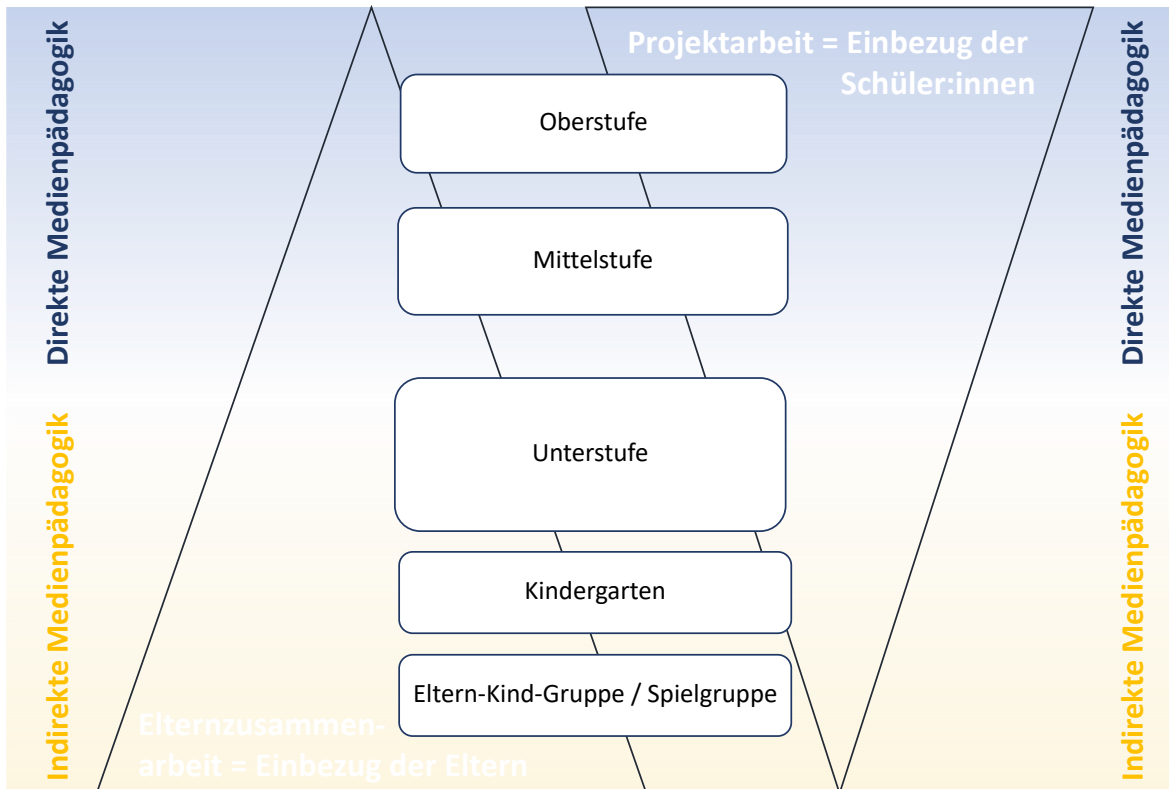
Direkte Medienpädagogik

Indirekte Medienpädagogik

Projektarbeit = Einbezug der Schüler:innen

Oberstufe

Mittelstufe

Unterstufe

Kindergarten

Eltern-Kind-Gruppe / Spielgruppe

Elternzusammenarbeit = Einbezug der Eltern

Direkte Medienpädagogik

Indirekte Medienpädagogik